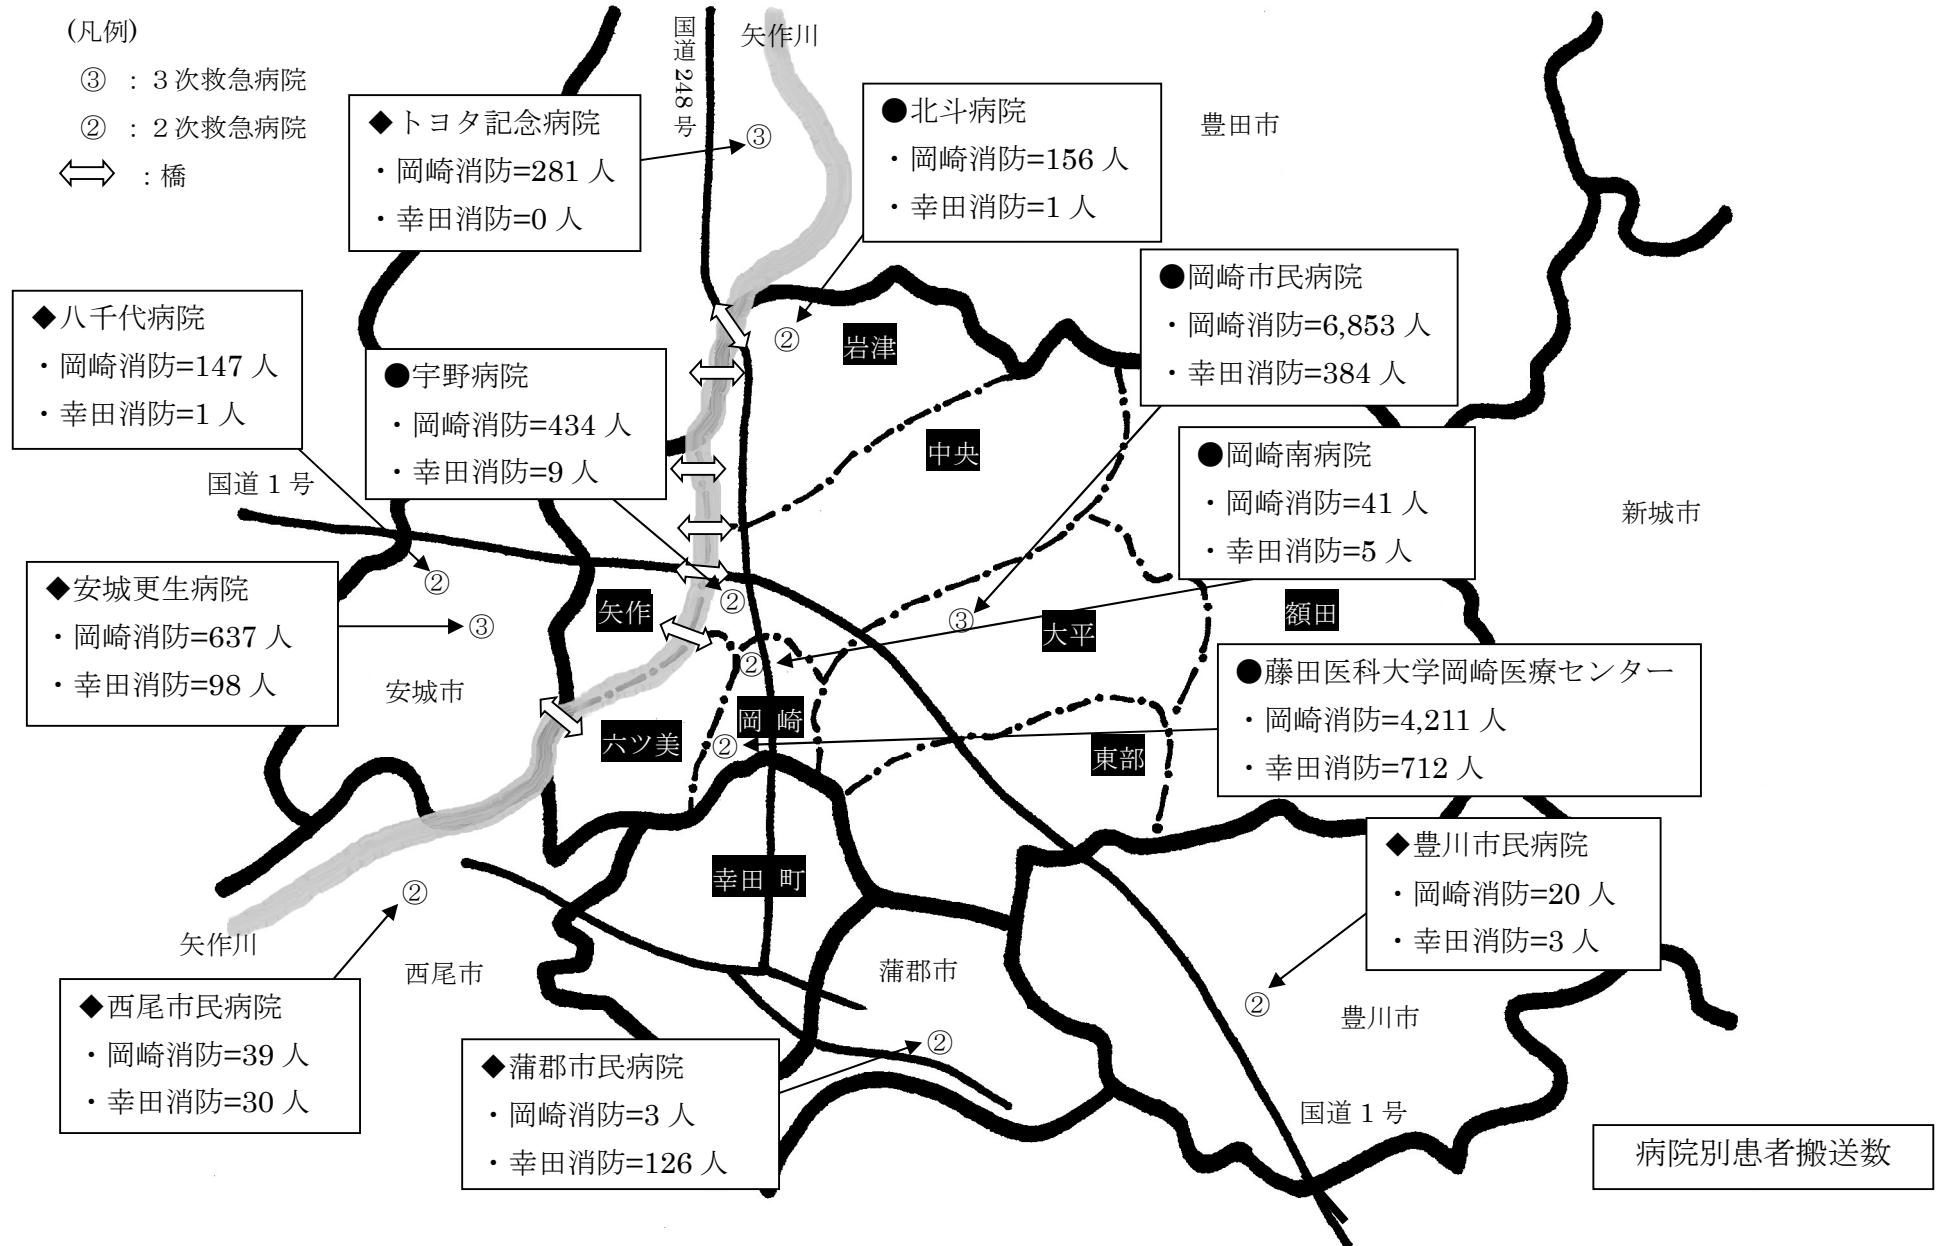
(凡例)
③ ：3次救急病院
② ：2次救急病院
⟺ ：橋

国道248号
矢作川

◆トヨタ記念病院
・岡崎消防=281人
・幸田消防=0人

③

●北斗病院
・岡崎消防=156人
・幸田消防=1人

豊田市

◆八千代病院
・岡崎消防=147人
・幸田消防=1人

●岡崎市民病院
・岡崎消防=6,853人
・幸田消防=384人

②
岩津

●宇野病院
・岡崎消防=434人
・幸田消防=9人

中央

●岡崎南病院
・岡崎消防=41人
・幸田消防=5人

国道1号

新城市

②

◆安城更生病院
・岡崎消防=637人
・幸田消防=98人

③

②
矢作

③
大平
額田

②

安城市

●藤田医科大学岡崎医療センター
・岡崎消防=4,211人
・幸田消防=712人

岡崎
六ツ美
②

東部

◆豊川市民病院
・岡崎消防=20人
・幸田消防=3人

幸田町

②

矢作川

西尾市

蒲郡市

②

豊川市

◆西尾市民病院
・岡崎消防=39人
・幸田消防=30人

②

◆蒲郡市民病院
・岡崎消防=3人
・幸田消防=126人

国道1号

病院別患者搬送数